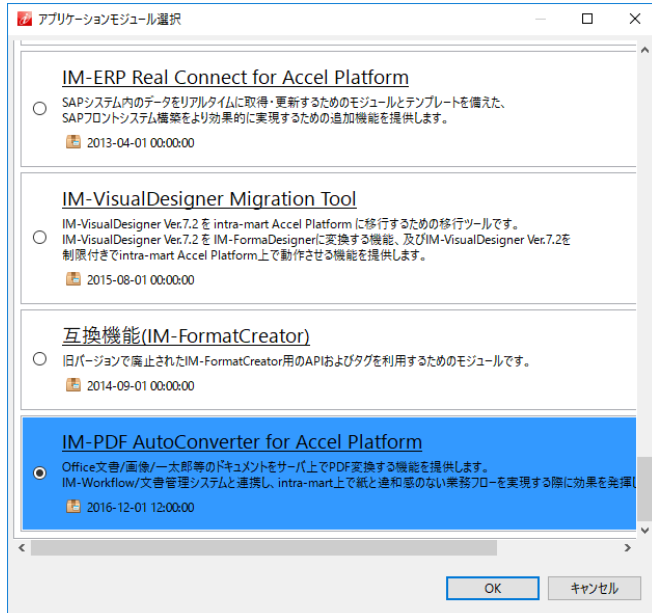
アプリケーションモジュール選択

IM-ERP Real Connect for Accel Platform

SAPシステム内のデータをリアルタイムに取得・更新するためのモジュールとテンプレートを備えた、SAPフロントシステム構築をより効果的に実現するための追加機能を提供します。

2013-04-01 00:00:00

IM-VisualDesigner Migration Tool

IM-VisualDesigner Ver.7.2 を intra-mart Accel Platform に移行するための移行ツールです。IM-VisualDesigner Ver.7.2 を IM-FormaDesignerに変換する機能、及びIM-VisualDesigner Ver.7.2を制限付きでintra-mart Accel Platform上で動作させる機能を提供します。

2015-08-01 00:00:00

互換機能(IM-FormatCreator)

旧バージョンで廃止されたIM-FormatCreator用のAPIおよびタグを利用するためのモジュールです。

2014-09-01 00:00:00

IM-PDF AutoConverter for Accel Platform

Office文書/画像/一太郎等のドキュメントをサーバ上でPDF変換する機能を提供します。IM-Workflow/文書管理システムと連携し、intra-mart上で紙と違和感のない業務フローを実現する際に効果を発揮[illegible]

2016-12-01 12:00:00

OK

キャンセル